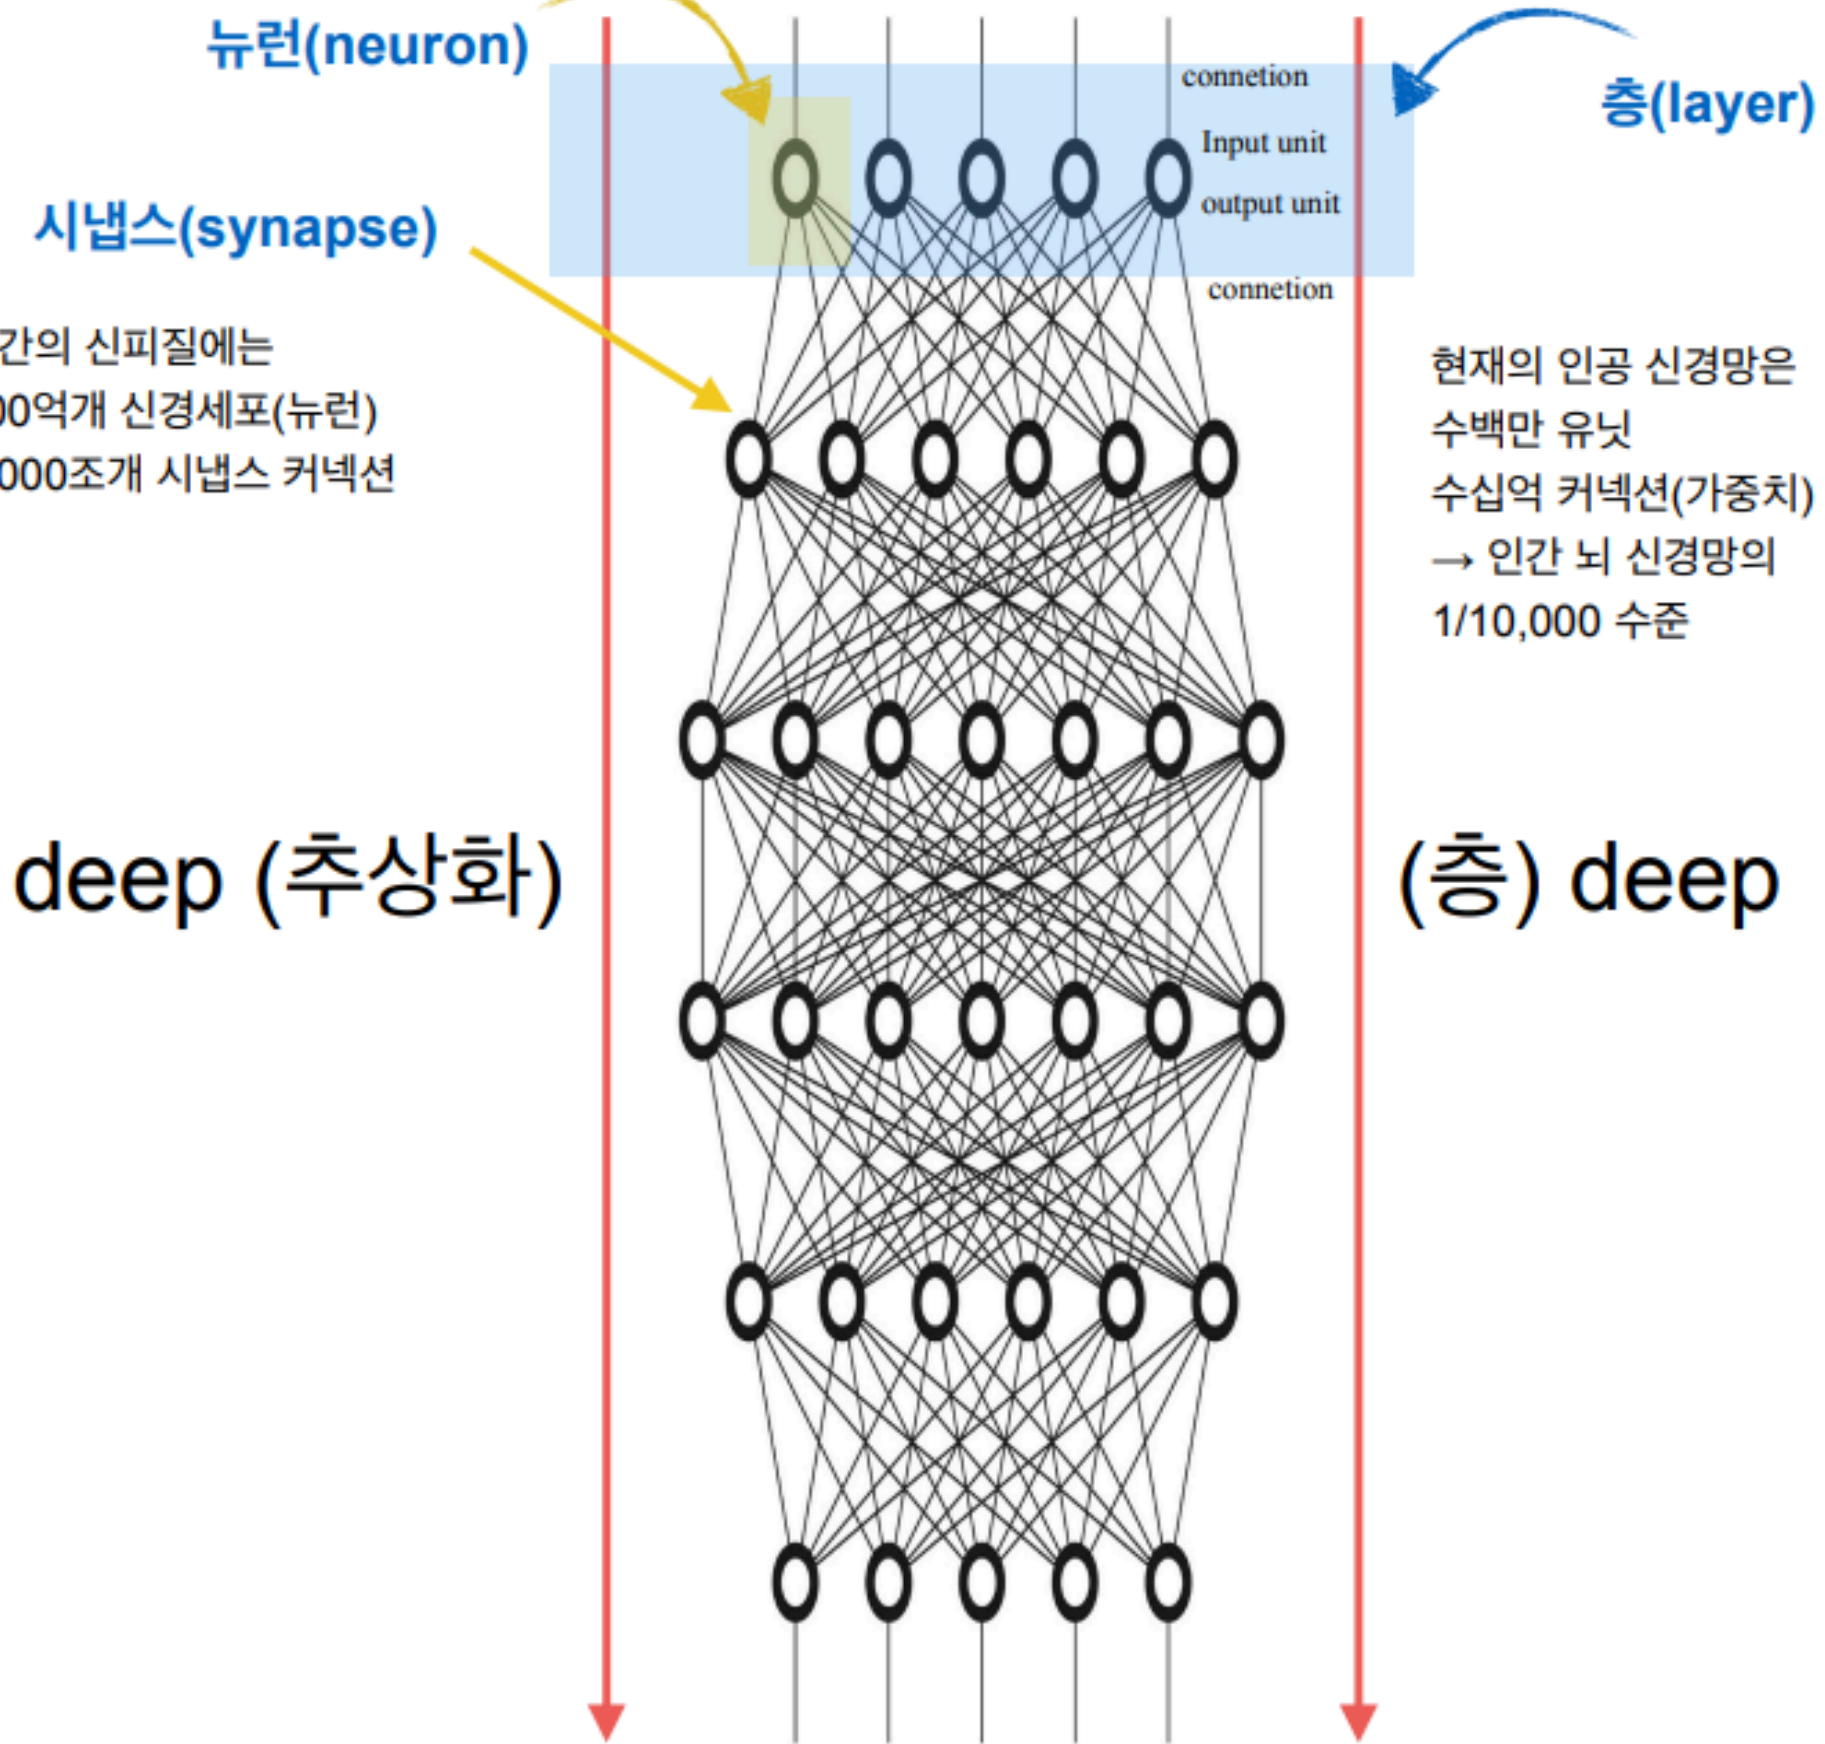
뉴런(neuron)

connetion

Input unit

output unit

connetion

층(layer)

시냅스(synapse)

간의 신피질에는
0억개 신경세포(뉴런)
000조개 시냅스 커넥션

현재의 인공 신경망은
수백만 유닛
수십억 커넥션(가중치)
→ 인간 뇌 신경망의
1/10,000 수준

deep (추상화)

(층) deep